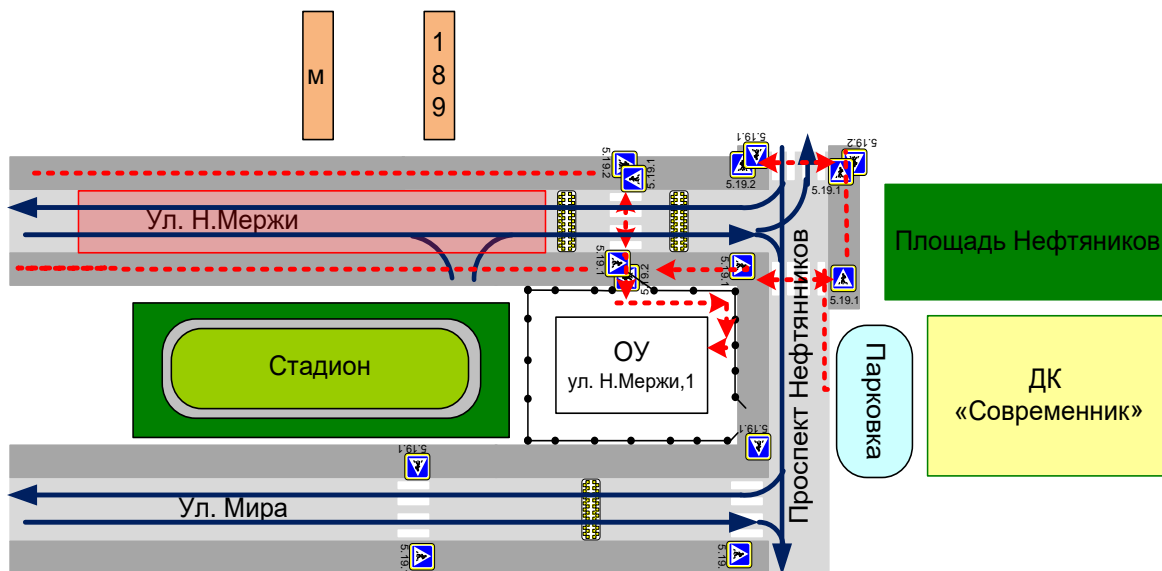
м

1
8
9

5.19.2
5.19.1
5.19.1
5.19.2
5.19.2
5.19.1

Ул. Н.Мержи

5.19.1
5.19.2
5.19.1
5.19.1

Проспект Нефтяников

Площадь Нефтяников

Стадион

ОУ
ул. Н.Мержи,1

Парковка

ДК «Современник»

5.19.1
5.19.1

Ул. Мира

5.19.1
5.19.1